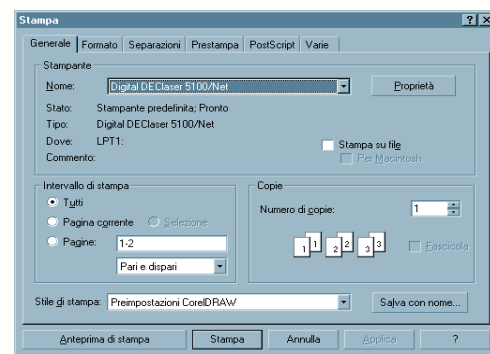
Stampa ? X

Generale | Formato | Separazioni | Prestampa | PostScript | Varie

Stampante
Nome: Digital DEClaser 5100/Net
Proprietà
Stato: Stampante predefinita; Pronto
Tipo: Digital DEClaser 5100/Net
Dove: LPT1:
Commento:
Stampa su file
Per Macintosh

Intervallo di stampa
Tutti
Pagina corrente
Selezione
Pagine: 1-2
Pari e dispari

Copie
Numero di copie: 1
1 1 2 2 3 3
Fascicola

Stile di stampa: Preimpostazioni CorelDRAW
Salva con nome...

Anteprima di stampa | Stampa | Annulla | Applica | ?